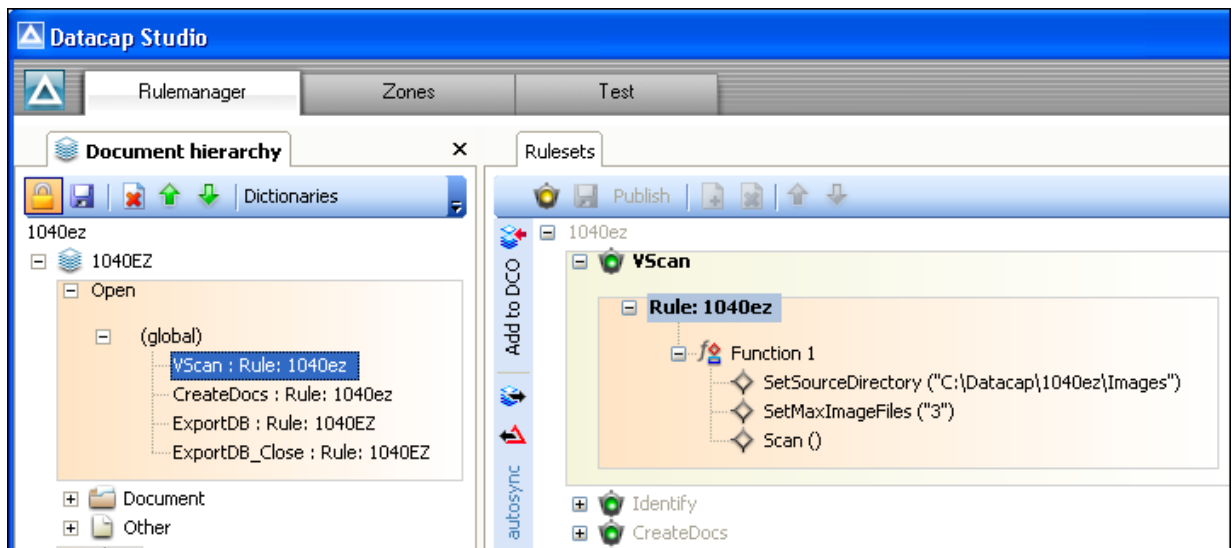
Datacap Studio

Rulemanager | Zones | Test

Document hierarchy ×

Dictionaries

1040ez
⊟ 1040EZ
⊟ Open
⊟ (global)
VScan : Rule: 1040ez
CreateDocs : Rule: 1040ez
ExportDB : Rule: 1040EZ
ExportDB_Close : Rule: 1040EZ
⊞ Document
⊞ Other

Rulesets

Publish

Add to DCO

autosync

⊟ 1040ez
⊟ VScan
⊟ Rule: 1040ez
⊟ Function 1
SetSourceDirectory ("C:\Datacap\1040ez\Images")
SetMaxImageFiles ("3")
Scan ()
⊞ Identify
⊞ CreateDocs